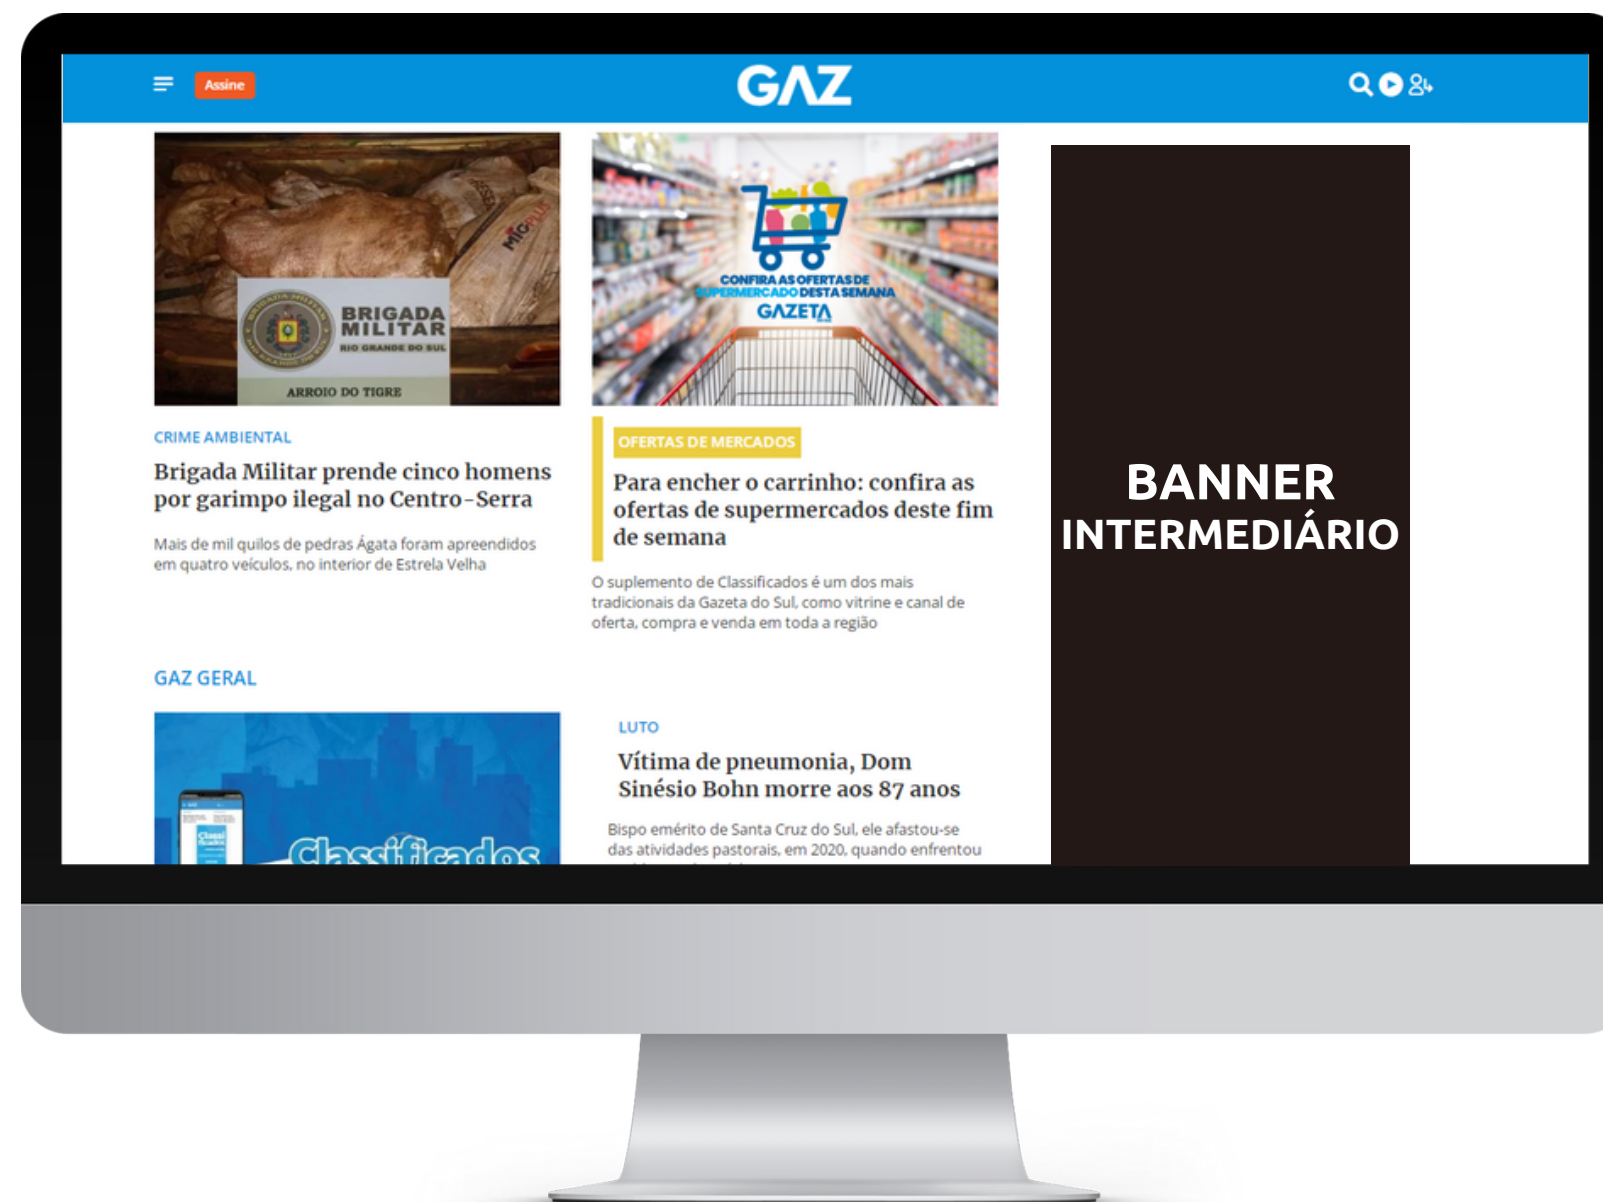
Assine

GAZ

MICPLUS

BRIGADA MILITAR
RIO GRANDE DO SUL

ARROIO DO TIGRE

CONFIRA AS OFERTAS DE SUPERMERCADO DESTA SEMANA
GAZETA

CRIME AMBIENTAL

Brigada Militar prende cinco homens por garimpo ilegal no Centro-Serra

Mais de mil quilos de pedras Ágata foram apreendidos em quatro veículos, no interior de Estrela Velha

OFERTAS DE MERCADOS

Para encher o carrinho: confira as ofertas de supermercados deste fim de semana

O suplemento de Classificados é um dos mais tradicionais da Gazeta do Sul, como vitrine e canal de oferta, compra e venda em toda a região

BANNER
INTERMEDIÁRIO

GAZ GERAL

Classificados

LUTO

Vítima de pneumonia, Dom Sinésio Bohn morre aos 87 anos

Bispo emérito de Santa Cruz do Sul, ele afastou-se das atividades pastorais, em 2020, quando enfrentou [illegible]